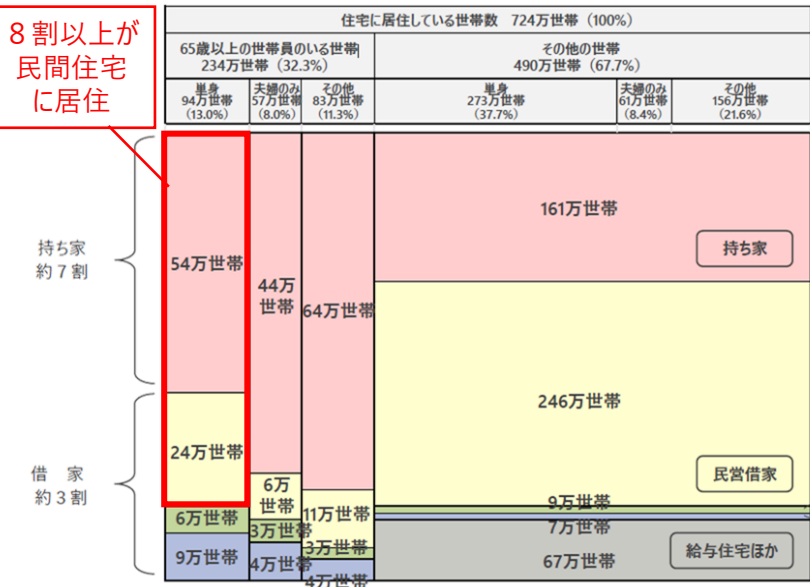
8割以上が民間住宅に居住

住宅に居住している世帯数　724万世帯（100%）

65歳以上の世帯員のいる世帯
234万世帯（32.3%）

その他の世帯
490万世帯（67.7%）

単身
94万世帯
(13.0%)

夫婦のみ
57万世帯
(8.0%)

その他
83万世帯
(11.3%)

単身
273万世帯
(37.7%)

夫婦のみ
61万世帯
(8.4%)

その他
156万世帯
(21.6%)

持ち家
約7割

借　家
約3割

54万世帯

44万世帯

64万世帯

161万世帯

持ち家

24万世帯

246万世帯

民営借家

6万世帯

6万世帯

11万世帯

9万世帯

3万世帯

7万世帯

3万世帯

9万世帯

4万世帯

4万世帯

67万世帯

給与住宅ほか